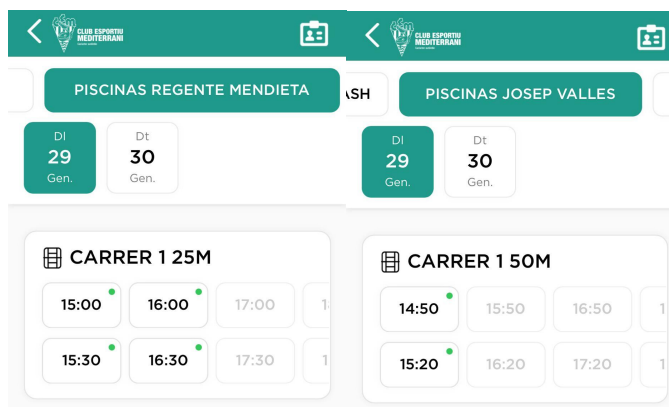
CLUB ESPORTIU MEDITERRANI

PISCINAS REGENTE MENDIETA

Dl
29
Gen.

Dt
30
Gen.

CARRER 1 25M

15:00
16:00
17:00
1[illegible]

15:30
16:30
17:30
1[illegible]

CLUB ESPORTIU MEDITERRANI

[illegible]SH

PISCINAS JOSEP VALLES

Dl
29
Gen.

Dt
30
Gen.

CARRER 1 50M

14:50
15:50
16:50
1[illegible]

15:20
16:20
17:20
1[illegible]